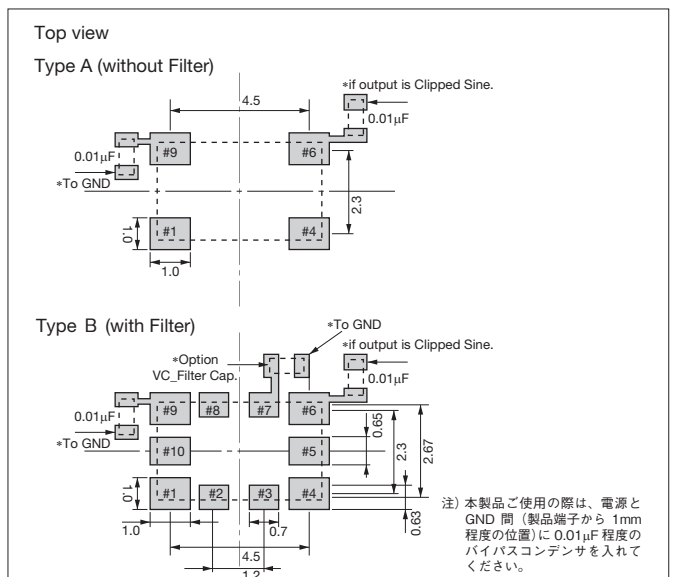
Top view

Type A (without Filter)

4.5

∗if output is Clipped Sine.

0.01μF

0.01μF

#9

#6

∗To GND

2.3

1.0

#1

#4

1.0

Type B (with Filter)

∗To GND

∗Option VC_Filter Cap.

∗if output is Clipped Sine.

0.01μF

0.01μF

#9

#8

#7

#6

0.65

∗To GND

#10

#5

2.3

2.67

1.0

#1

#2

#3

#4

1.0

0.7

0.63

4.5

1.2

注）本製品ご使用の際は、電源と GND 間（製品端子から 1mm 程度の位置）に 0.01μF 程度のバイパスコンデンサを入れてください。